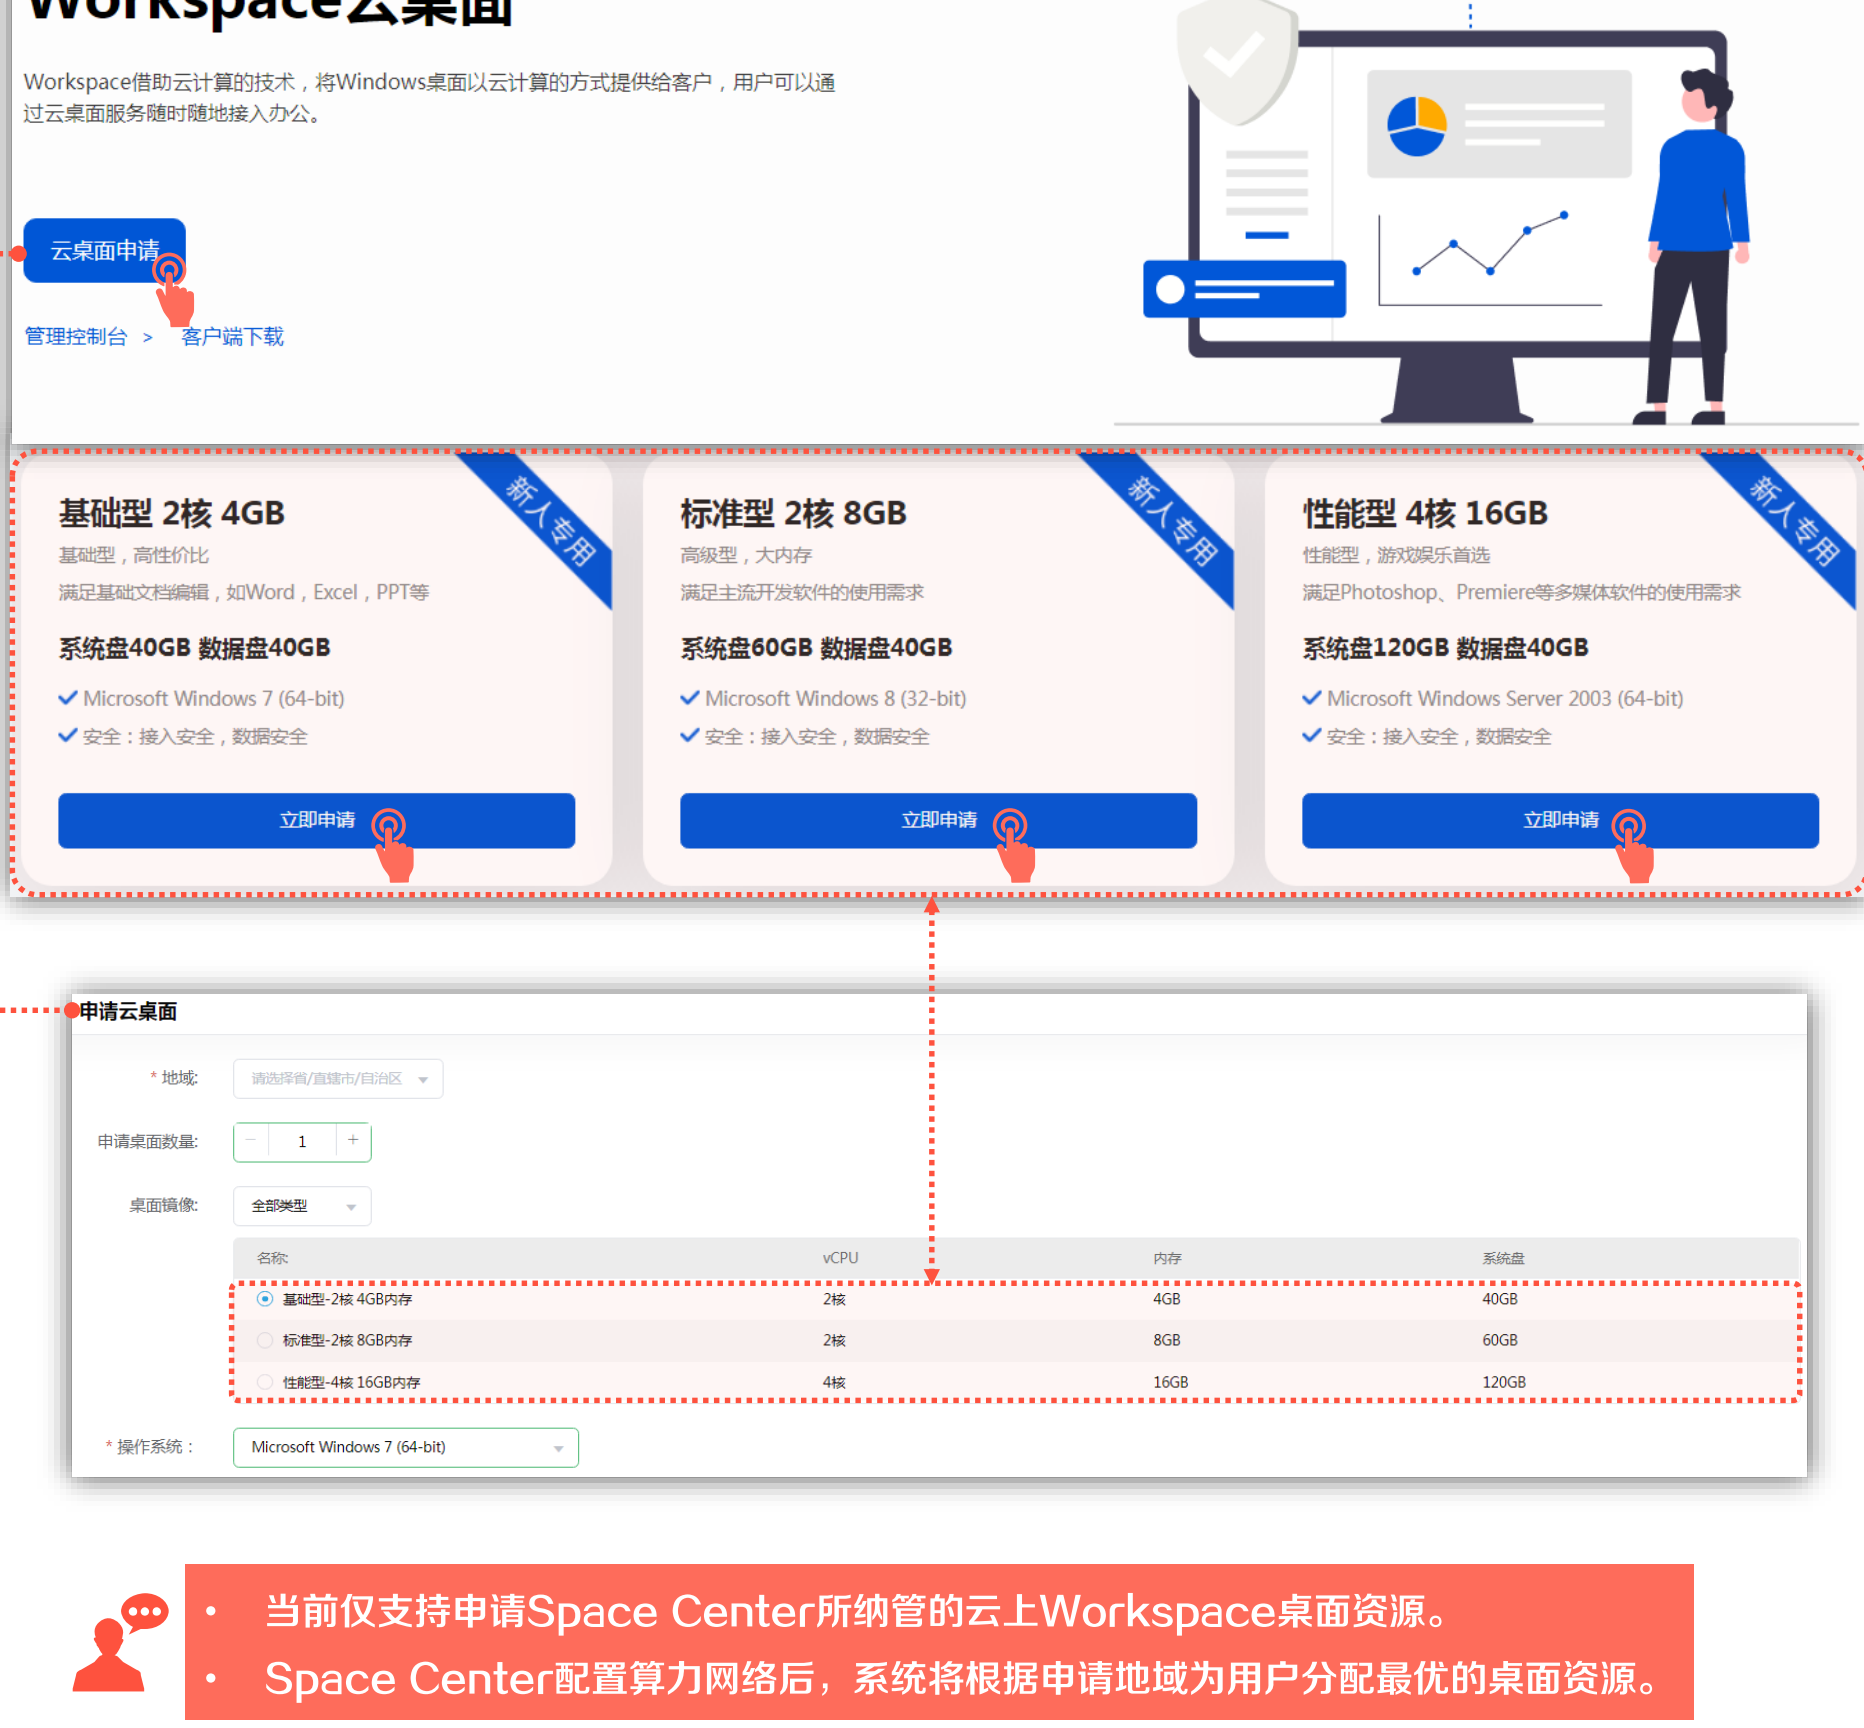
Workspace云桌面

Workspace借助云计算的技术，将Windows桌面以云计算的方式提供给客户，用户可以通过云桌面服务随时随地接入办公。

云桌面申请

管理控制台 > 客户端下载

基础型 2核 4GB
基础型，高性价比
满足基础文档编辑，如Word，Excel，PPT等
系统盘40GB 数据盘40GB
Microsoft Windows 7 (64-bit)
安全：接入安全，数据安全
立即申请
新人专用

标准型 2核 8GB
高级型，大内存
满足主流开发软件的使用需求
系统盘60GB 数据盘40GB
Microsoft Windows 8 (32-bit)
安全：接入安全，数据安全
立即申请
新人专用

性能型 4核 16GB
性能型，游戏娱乐首选
满足Photoshop、Premiere等多媒体软件的使用需求
系统盘120GB 数据盘40GB
Microsoft Windows Server 2003 (64-bit)
安全：接入安全，数据安全
立即申请
新人专用

申请云桌面

* 地域: 请选择省/直辖市/自治区

申请桌面数量: − 1 +

桌面镜像: 全部类型

| 名称 | vCPU | 内存 | 系统盘 |
|---|---|---|---|
| 基础型-2核 4GB内存 | 2核 | 4GB | 40GB |
| 标准型-2核 8GB内存 | 2核 | 8GB | 60GB |
| 性能型-4核 16GB内存 | 4核 | 16GB | 120GB |

* 操作系统： Microsoft Windows 7 (64-bit)

• 当前仅支持申请Space Center所纳管的云上Workspace桌面资源。
• Space Center配置算力网络后，系统将根据申请地域为用户分配最优的桌面资源。